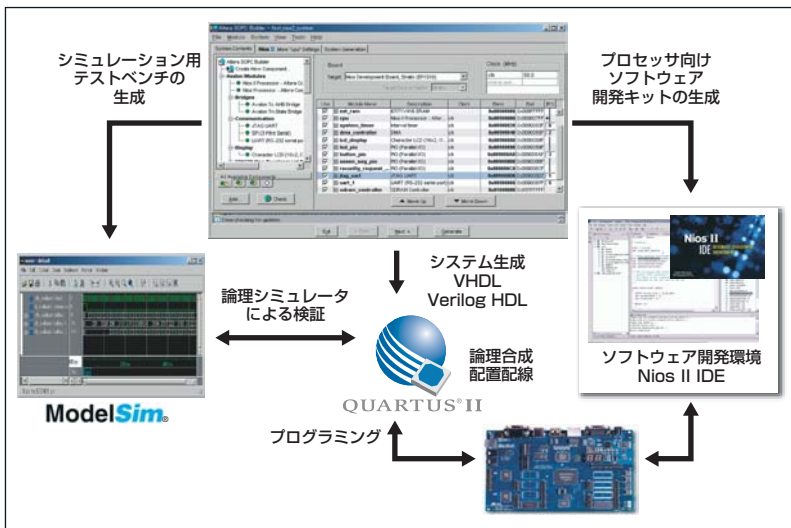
シミュレーション用
テストベンチの
生成

プロセッサ向け
ソフトウェア
開発キットの生成

システム生成
VHDL
Verilog HDL

論理シミュレータ
による検証

論理合成
配置配線

ソフトウェア開発環境
Nios II IDE

Nios II IDE

ModelSim®

QUARTUS®II

プログラミング